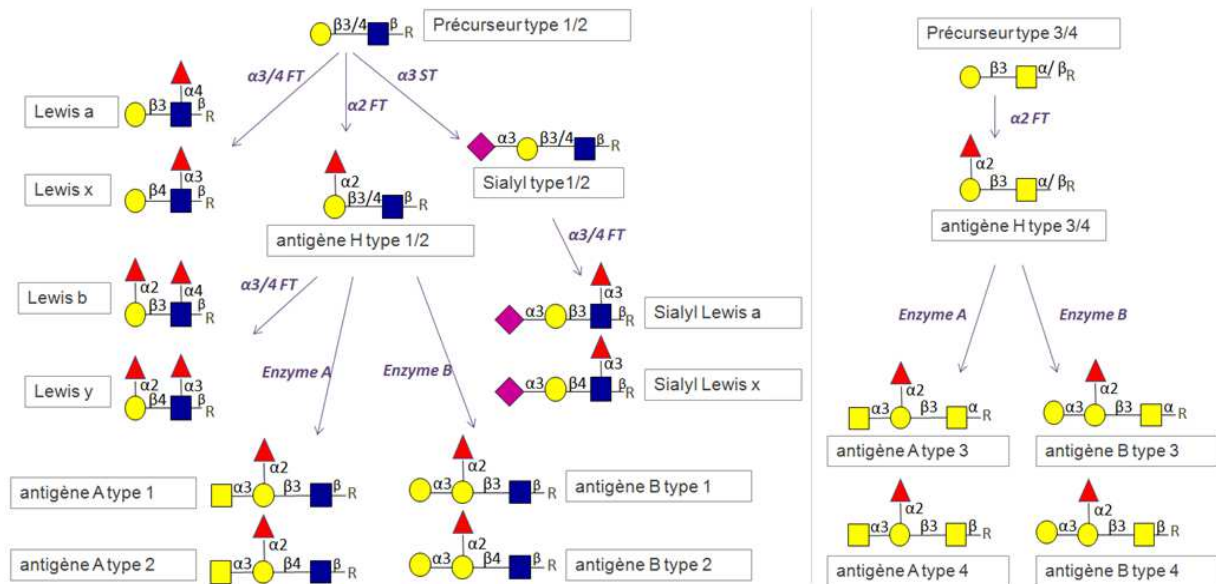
β3/4 β R Précurseur type 1/2

α3/4 FT
α2 FT
α3 ST

Lewis a
α4 β3 β R

Lewis x
α3 β4 β R

α2 β3/4 β R
antigène H type 1/2

α3 β3/4 β R
Sialyl type 1/2

α3/4 FT

Lewis b
α2 α4 β3 β R

α3/4 FT

Lewis y
α2 α3 β4 β R

α3 α3 β3 β R Sialyl Lewis a

α3 α3 β4 β R Sialyl Lewis x

Enzyme A
Enzyme B

antigène A type 1
α2 α3 β3 β R

α2 α3 β3 β R
antigène B type 1

antigène A type 2
α2 α3 β4 β R

α2 α3 β4 β R
antigène B type 2

Précurseur type 3/4
β3 α/ β R

α2 FT

α2 β3 α/ β R
antigène H type 3/4

Enzyme A
Enzyme B

α2 α3 β3 α R
antigène A type 3

α2 α3 β3 α R
antigène B type 3

α2 α3 β3 β R
antigène A type 4

α2 α3 β3 β R
antigène B type 4